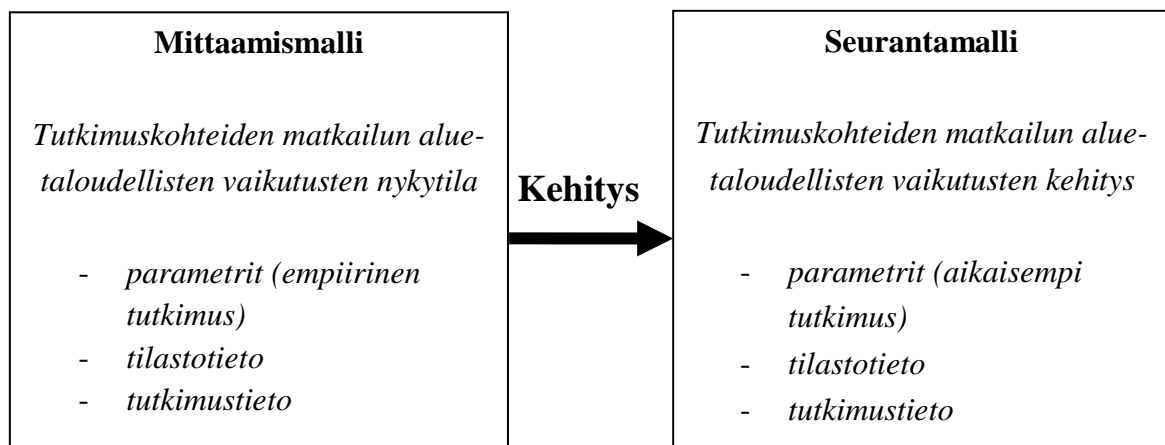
**Mittaamismalli**

*Tutkimuskohteiden matkailun aluetaloudellisten vaikutusten nykytila*

- *parametrit (empiirinen tutkimus)*
- *tilastotieto*
- *tutkimustieto*

**Kehitys**

**Seurantamalli**

*Tutkimuskohteiden matkailun aluetaloudellisten vaikutusten kehitys*

- *parametrit (aikaisempi tutkimus)*
- *tilastotieto*
- *tutkimustieto*